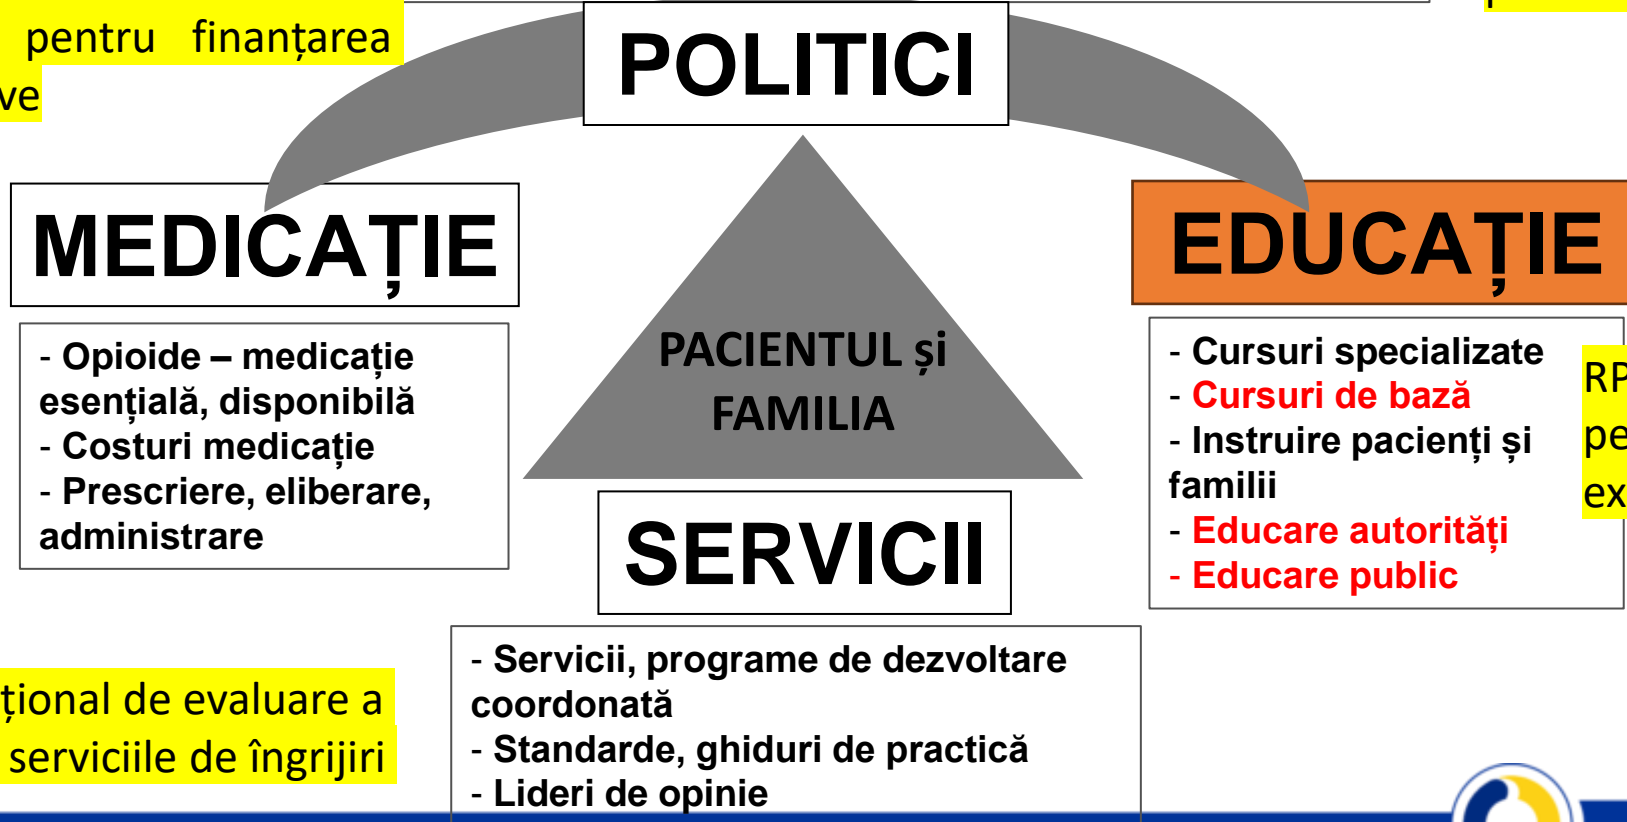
pentru finanțarea
ve

POLITICI

MEDICAȚIE

EDUCAȚIE

- Opioide – medicație esențială, disponibilă
- Costuri medicație
- Prescriere, eliberare, administrare

PACIENTUL și FAMILIA

- Cursuri specializate
- Cursuri de bază
- Instruire pacienți și familii
- Educare autorități
- Educare public

RP
pe
ex

SERVICII

- Servicii, programe de dezvoltare coordonată
- Standarde, ghiduri de practică
- Lideri de opinie

țional de evaluare a
serviciile de îngrijiri